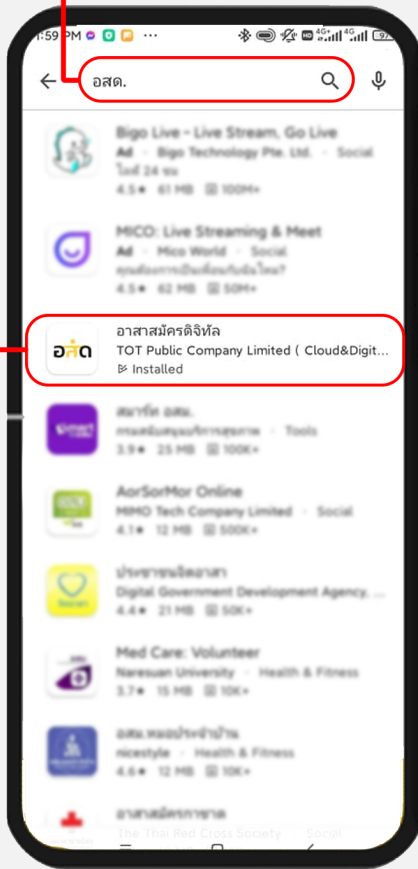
1:59 PM ··· 4G 97

อสด.

Bigo Live - Live Stream, Go Live
Ad · Bigo Technology Pte. Ltd. · Social
ไลฟ์ 24 ชม
4.5★ 61 MB 100M+

MICO: Live Streaming & Meet
Ad · Mico World · Social
คุณต้องการเป็นเพื่อนกับฉันไหม?
4.5★ 62 MB 50M+

อสด
อาสาสมัครดิจิทัล
TOT Public Company Limited ( Cloud&Digit...
Installed

สมาร์ท อสม.
กรมสนับสนุนบริการสุขภาพ · Tools
3.9★ 25 MB 100K+

AorSorMor Online
MIMO Tech Company Limited · Social
4.1★ 12 MB 500K+

ประชาชนจิตอาสา
Digital Government Development Agency, ...
4.4★ 21 MB 50K+

Med Care: Volunteer
Naresuan University · Health & Fitness
3.7★ 15 MB 10K+

อสม.หมอประจำบ้าน
nicestyle · Health & Fitness
4.6★ 12 MB 10K+

อาสาสมัครกาชาด
The Thai Red Cross Society · Social